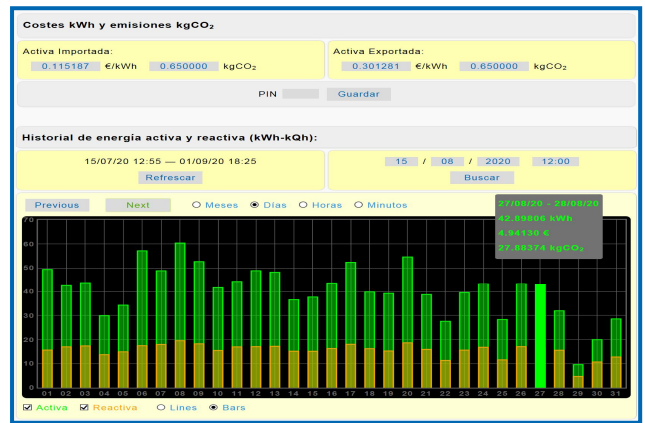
Costes kWh y emisiones kg$CO_2$

Activa Importada:
0.115187 €/kWh 0.650000 kg$CO_2$

Activa Exportada:
0.301281 €/kWh 0.650000 kg$CO_2$

PIN Guardar

Historial de energía activa y reactiva (kWh-kQh):

15/07/20 12:55 — 01/09/20 18:25
Refrescar

15 / 08 / 2020 12:00
Buscar

Previous Next Meses Días Horas Minutos

27/08/20 - 28/08/20
42.99806 kWh
4.94130 €
27.88374 kg$CO_2$

70
60
50
40
30
20
10
0

01 02 03 04 05 06 07 08 09 10 11 12 13 14 15 16 17 18 19 20 21 22 23 24 25 26 27 28 29 30 31

Activa Reactiva Lines Bars